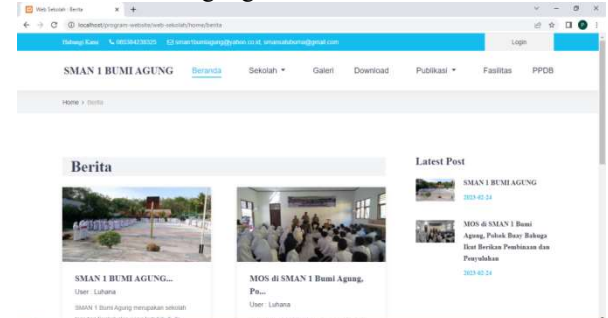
Web Sekolah - Berita
localhost/program-website/web-sekolah/home/berita
Hubungi Kami 085384238325 sman1bumiagung@yahoo.co.id, smansabuma@gmail.com
Login
SMAN 1 BUMI AGUNG
Beranda
Sekolah
Galeri
Download
Publikasi
Fasilitas
PPDB
Home > Berita
Berita
SMAN 1 BUMI AGUNG...
User : Luhana
SMAN 1 Bumi Agung merupakan sekolah
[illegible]
MOS di SMAN 1 Bumi Agung, Po...
User : Luhana
Latest Post
SMAN 1 BUMI AGUNG
2023-02-24
MOS di SMAN 1 Bumi Agung, Polsek Buay Bahuga Ikut Berikan Pembinaan dan Penyuluhan
2023-02-24